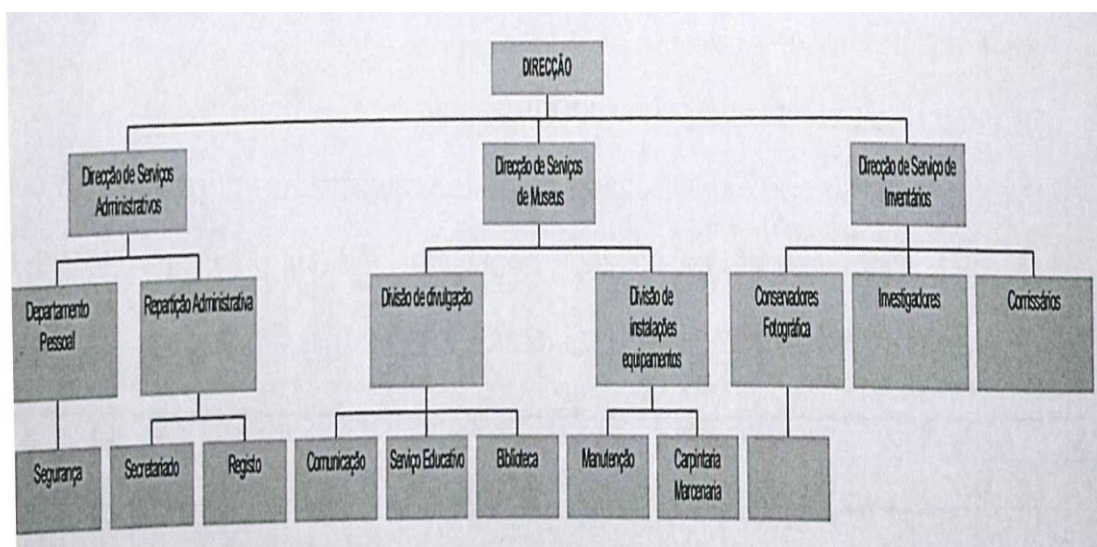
DIRECÇÃO

Direcção de Serviços Administrativos

Direcção de Serviços de Museus

Direcção de Serviço de Inventários

Departamento Pessoal

Repartição Administrativa

Divisão de divulgação

Divisão de instalações equipamentos

Conservadores Fotografica

Investigadores

Comissários

Segurança

Secretariado

Registo

Comunicação

Serviço Educativo

Biblioteca

Manutenção

Carpintaria Marcenaria